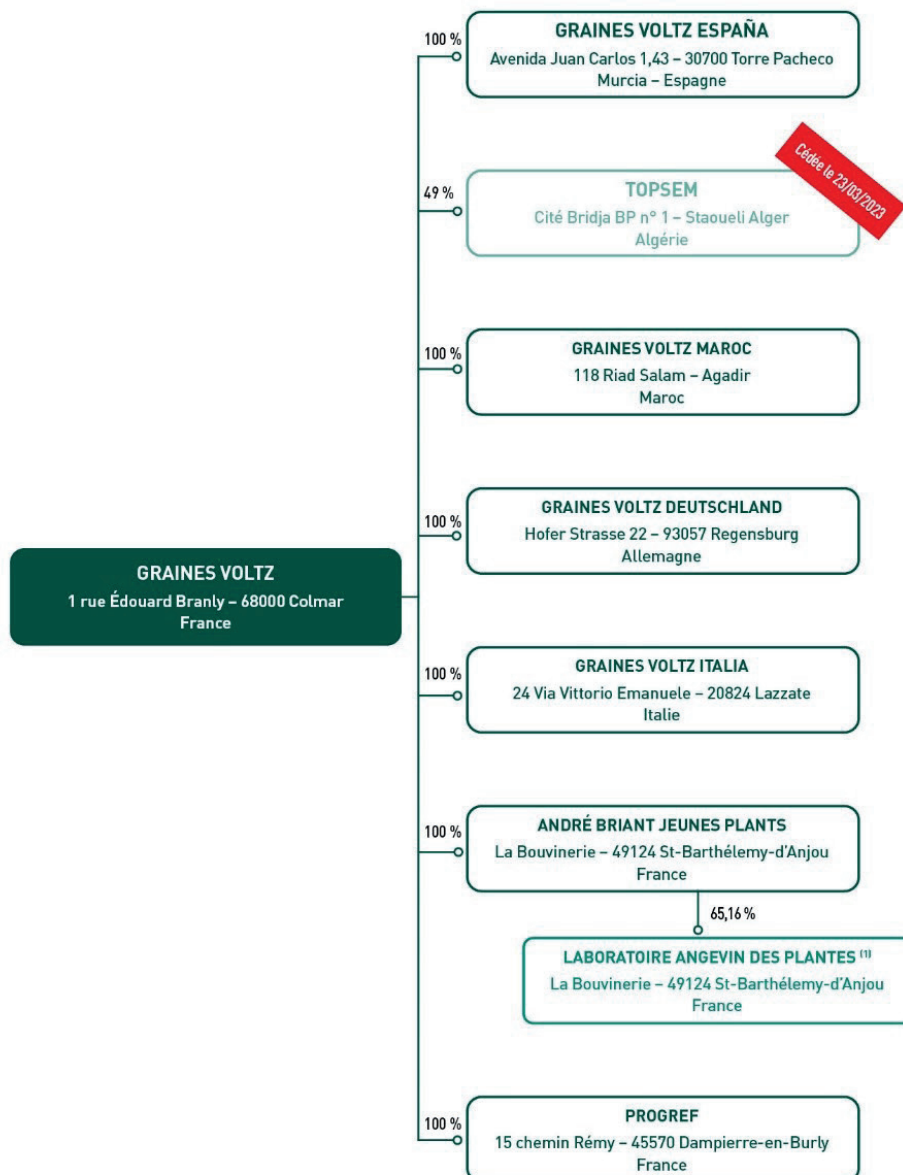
GRAINES VOLTZ
1 rue Édouard Branly – 68000 Colmar
France

100 %
GRAINES VOLTZ ESPAÑA
Avenida Juan Carlos 1,43 – 30700 Torre Pacheco
Murcia – Espagne

49 %
TOPSEM
Cité Bridja BP n° 1 – Staoueli Alger
Algérie

Cédée le 23/03/2023

100 %
GRAINES VOLTZ MAROC
118 Riad Salam – Agadir
Maroc

100 %
GRAINES VOLTZ DEUTSCHLAND
Hofer Strasse 22 – 93057 Regensburg
Allemagne

100 %
GRAINES VOLTZ ITALIA
24 Via Vittorio Emanuele – 20824 Lazzate
Italie

100 %
ANDRÉ BRIANT JEUNES PLANTS
La Bouvinerie – 49124 St-Barthélemy-d'Anjou
France

65,16 %
LABORATOIRE ANGEVIN DES PLANTES $^{(1)}$
La Bouvinerie – 49124 St-Barthélemy-d'Anjou
France

100 %
PROGREF
15 chemin Rémy – 45570 Dampierre-en-Burly
France